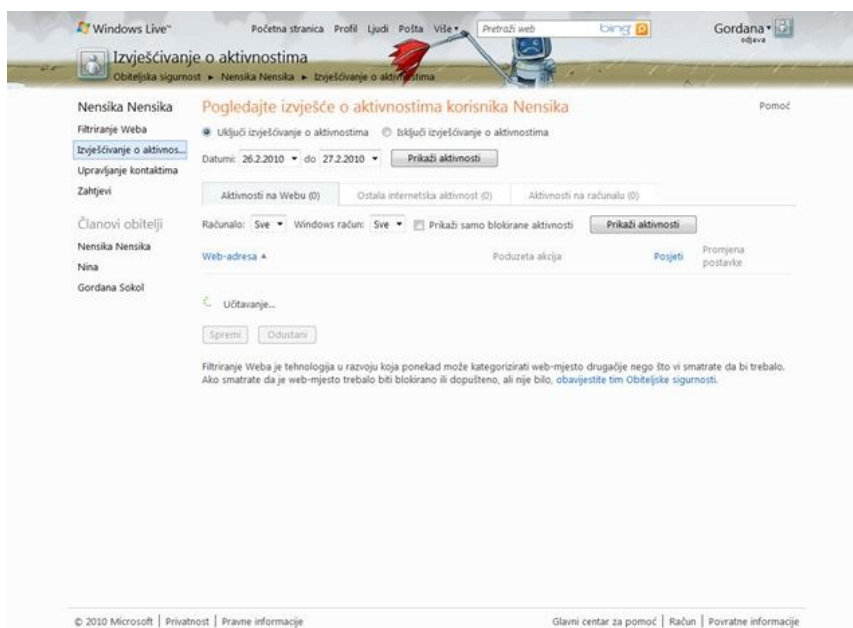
Windows Live™ Početna stranica Profil Ljudi Pošta Više ▾ Pretraži web bing Gordana ▾ odjava

Izvješćivanje o aktivnostima
Obiteljska sigurnost ► Nensika Nensika ► Izvješćivanje o aktivnostima

Nensika Nensika
Filtriranje Weba
Izvješćivanje o aktivnos...
Upravljanje kontaktima
Zahtjevi

Članovi obitelji
Nensika Nensika
Nina
Gordana Sokol

Pogledajte izvješće o aktivnostima korisnika Nensika

Pomoć

Uključi izvješćivanje o aktivnostima   Isključi izvješćivanje o aktivnostima

Datumi: 26.2.2010 ▾ do 27.2.2010 ▾ Prikaži aktivnosti

| Aktivnosti na Webu (0) | Ostala internetska aktivnost (0) | Aktivnosti na računalu (0) |
|---|---|---|

Računalo: Sve ▾ Windows račun: Sve ▾ Prikaži samo blokirane aktivnosti Prikaži aktivnosti

| Web-adresa ▲ | Poduzeta akcija | Posjeti | Promjena postavke |
|---|---|---|---|

Učitavanje...

Spremi Odustani

Filtriranje Weba je tehnologija u razvoju koja ponekad može kategorizirati web-mjesto drugačije nego što vi smatrate da bi trebalo. Ako smatrate da je web-mjesto trebalo biti blokirano ili dopušteno, ali nije bilo, obavijestite tim Obiteljske sigurnosti.

© 2010 Microsoft | Privatnost | Pravne informacije

Glavni centar za pomoć | Račun | Povratne informacije